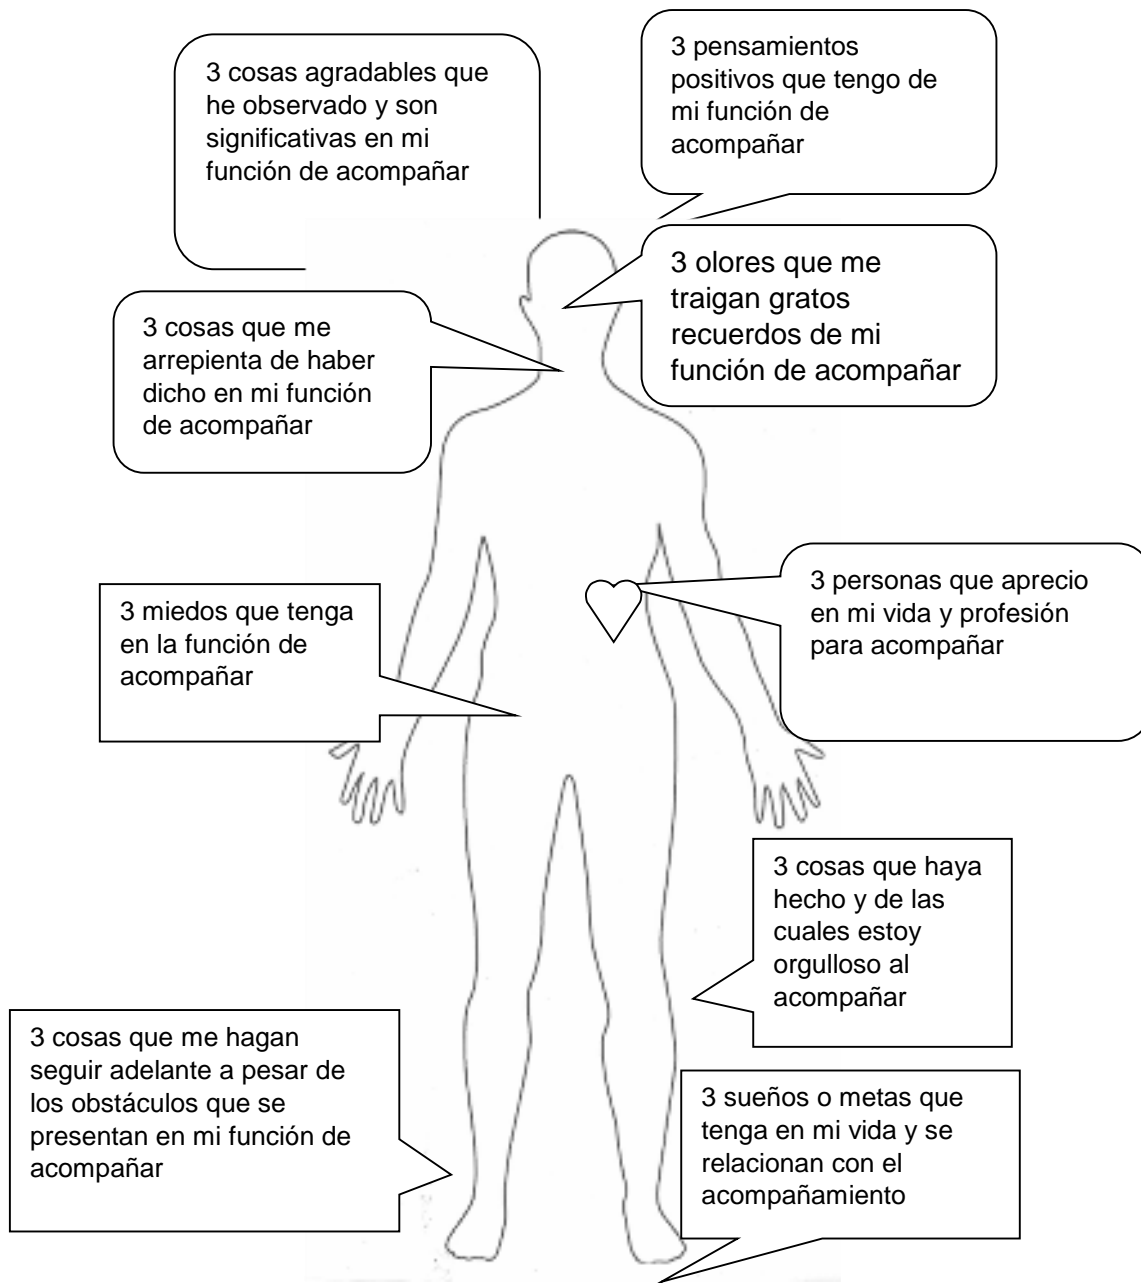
3 cosas agradables que he observado y son significativas en mi función de acompañar

3 pensamientos positivos que tengo de mi función de acompañar

3 olores que me traigan gratos recuerdos de mi función de acompañar

3 cosas que me arrepienta de haber dicho en mi función de acompañar

3 personas que aprecio en mi vida y profesión para acompañar

3 miedos que tenga en la función de acompañar

3 cosas que haya hecho y de las cuales estoy orgulloso al acompañar

3 cosas que me hagan seguir adelante a pesar de los obstáculos que se presentan en mi función de acompañar

3 sueños o metas que tenga en mi vida y se relacionan con el acompañamiento